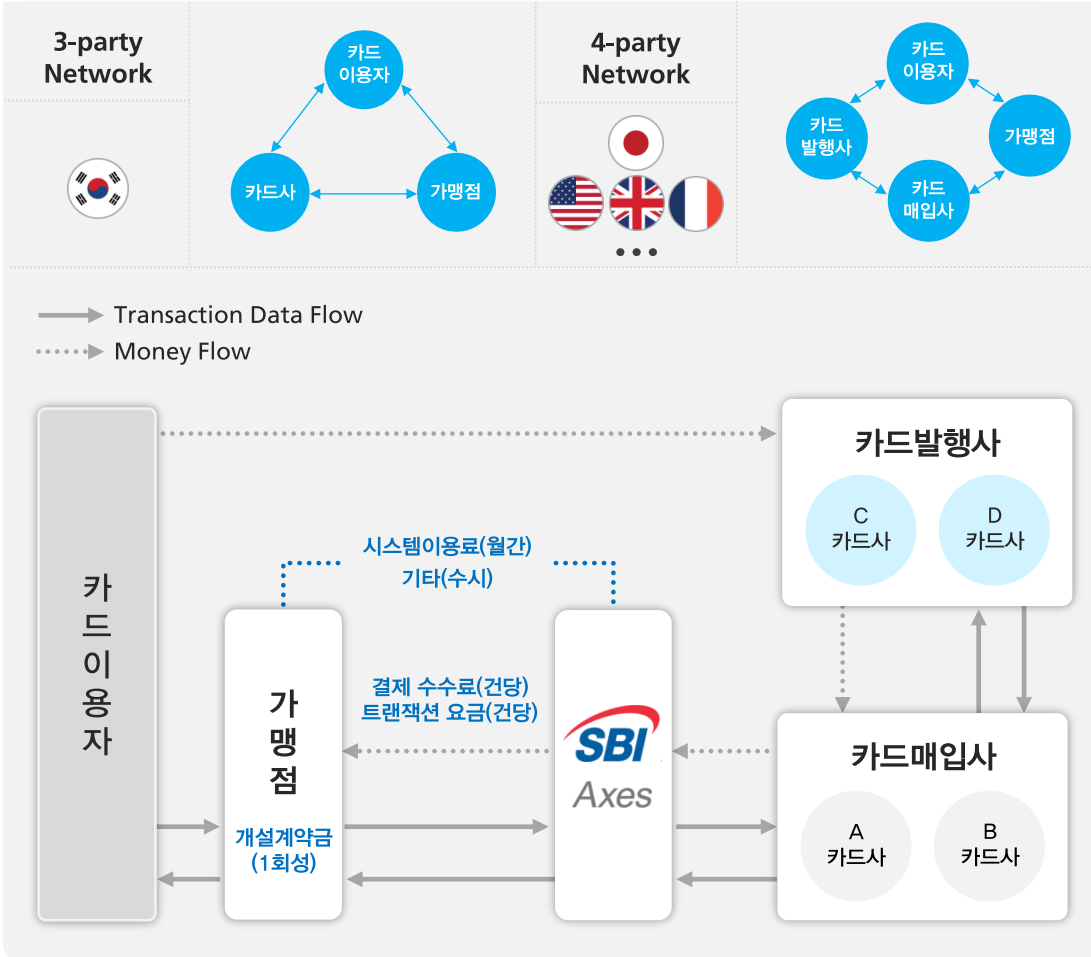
3-party Network

카드 이용자

카드사

가맹점

4-party Network

•••

카드 이용자

카드 발행사

가맹점

카드 매입사

Transaction Data Flow

Money Flow

카드이용자

카드발행사

C 카드사

D 카드사

시스템이용료(월간)
기타(수시)

가맹점

개설계약금 (1회성)

결제 수수료(건당)
트랜잭션 요금(건당)

SBI Axes

카드매입사

A 카드사

B 카드사